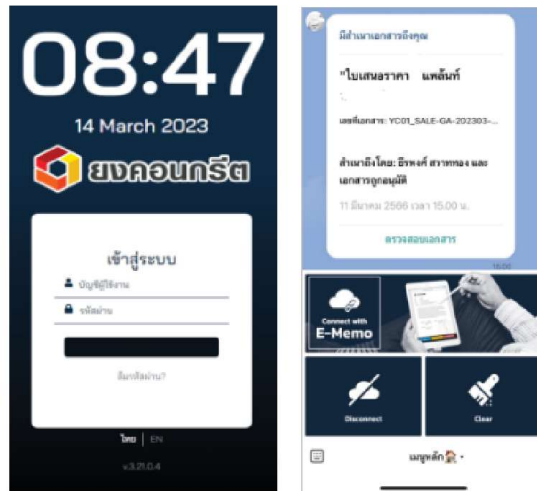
08:47

14 March 2023

ยงคอนกรีต

เข้าสู่ระบบ

บัญชีผู้ใช้งาน

รหัสผ่าน

ลืมรหัสผ่าน?

ไทย | EN

v3.21.0.4

มีสำเนาเอกสารถึงคุณ

"ใบเสนอราคา แพล้นท์

เลขที่เอกสาร: YC01_SALE-GA-202303-...

สำเนาถึงโดย: ธีรพงศ์ สวาททอง และเอกสารถูกอนุมัติ

11 มีนาคม 2566 เวลา 15.00 น.

ตรวจสอบเอกสาร

Connect with E-Memo

Disconnect

Clear

เมนูหลัก